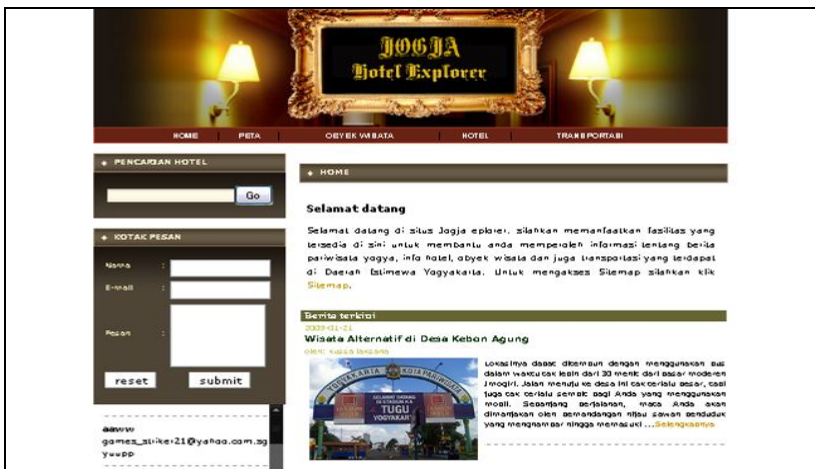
JOGJA
Hotel Explorer

HOME | PETA | OBYEK WISATA | HOTEL | TRANSPORTASI

PENCARIAN HOTEL

Go

KOTAK PESAN

Nama :
E-mail :
Pesan :

reset submit

aawww
games_striker21@yahoo.com.sg
yuupp

HOME

Selamat datang

Selamat datang di situs Jogja eplorer, silahkan memanfaatkan fasilitas yang tersedia di sini untuk membantu anda memperoleh informasi tentang berita pariwisata yogya, info hotel, obyek wisata dan juga transportasi yang terdapat di Daerah Istimewa Yogyakarta. Untuk mengakses Sitemap silahkan klik Sitemap.

Berita terkini
2009-01-21
Wisata Alternatif di Desa Kebon Agung
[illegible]

Lokasinya dapat ditempuh dengan menggunakan bus dalam waktu tak lebih dari 30 menit dari pasar moderen Imogiri. Jalan menuju ke desa ini cukup besar, cuk juga cukup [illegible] bagi Anda yang menggunakan mobil. Sepanjang perjalanan, maka Anda akan dimanjakan oleh pemandangan hijau sawah penduduk yang menghampar hingga memasuki ...Selengkapnya

YOGYAKARTA KOTA PARIWISATA
TUGU YOGYAKARTA